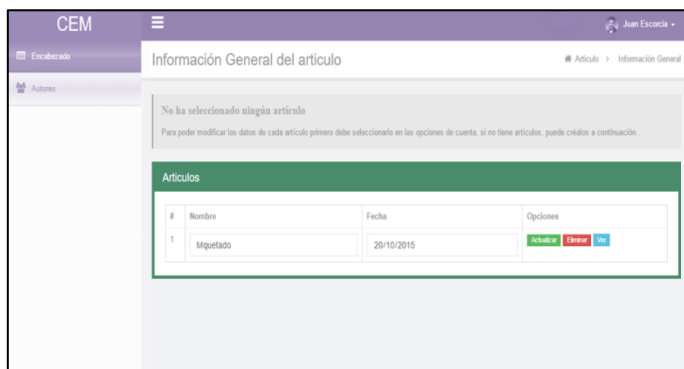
CEM

Juan Escoria

Encabezado

Autores

Información General del articulo

Articulo > Información General

No ha seleccionado ningún articulo

Para poder modificar los datos de cada articulo primero debe seleccionarlo en las opciones de cuenta, si no tiene articulos, puede créalos a continuación

Articulos

| # | Nombre | Fecha | Opciones |
|---|---|---|---|
| 1 | Mquetado | 20/10/2015 | Actualizar Eliminar Ver |